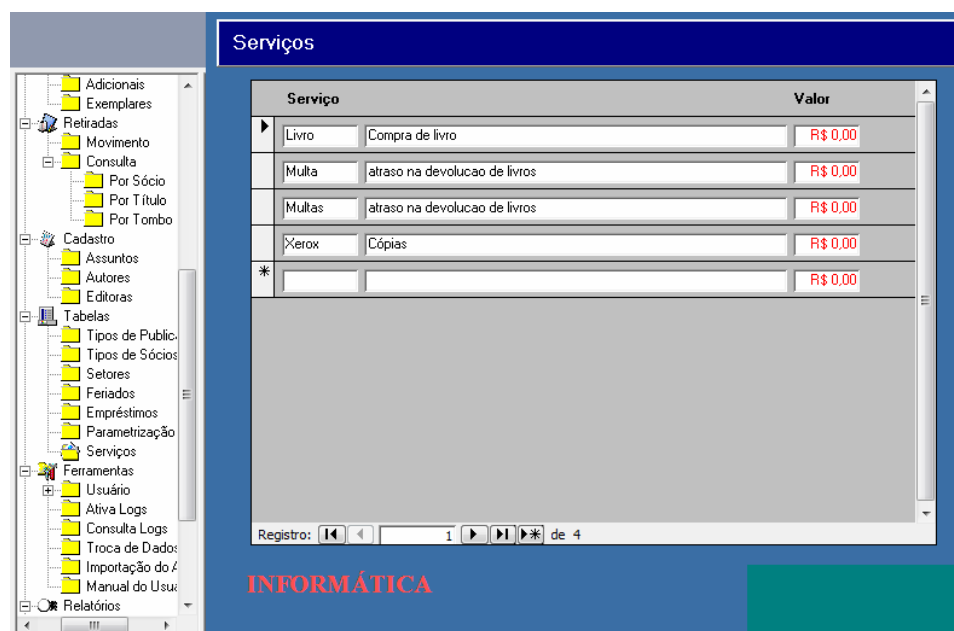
Adicionais
Exemplares
Retiradas
Movimento
Consulta
Por Sócio
Por Título
Por Tombo
Cadastro
Assuntos
Autores
Editoras
Tabelas
Tipos de Public
Tipos de Sócios
Setores
Feriados
Empréstimos
Parametrização
Serviços
Ferramentas
Usuário
Ativa Logs
Consulta Logs
Troca de Dados
Importação do A
Manual do Usu
Relatórios

Serviços

| Serviço | | Valor |
|---|---|---|
| Livro | Compra de livro | R$ 0,00 |
| Multa | atraso na devolucao de livros | R$ 0,00 |
| Multas | atraso na devolucao de livros | R$ 0,00 |
| Xerox | Cópias | R$ 0,00 |
| | | R$ 0,00 |

Registro: 1 de 4

INFORMÁTICA